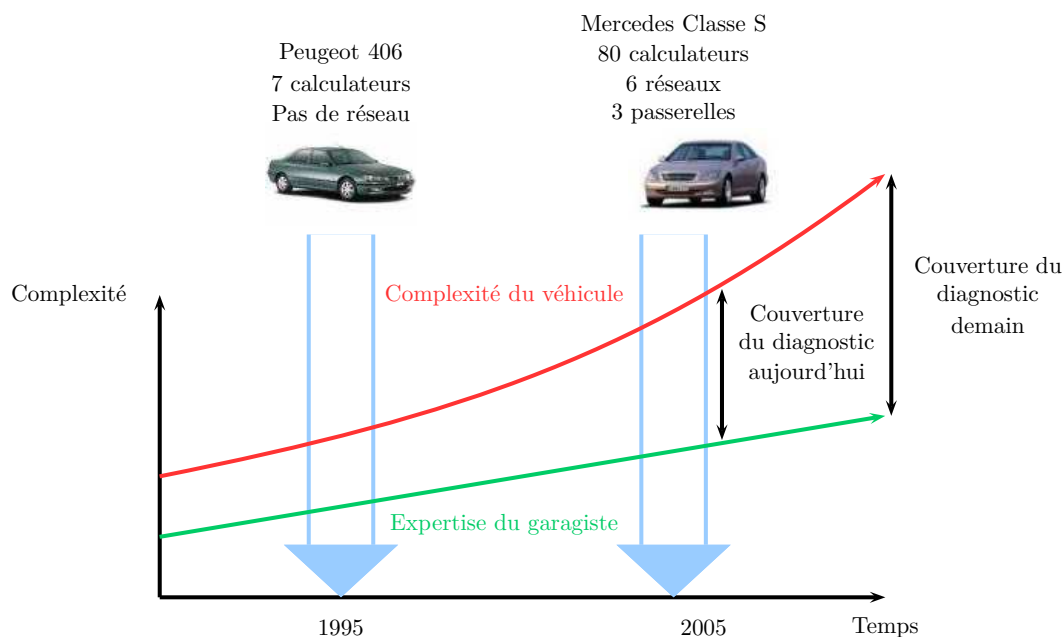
Peugeot 406
7 calculateurs
Pas de réseau

Mercedes Classe S
80 calculateurs
6 réseaux
3 passerelles

Complexité

Complexité du véhicule

Couverture du diagnostic aujourd'hui

Couverture du diagnostic demain

Expertise du garagiste

1995

2005

Temps